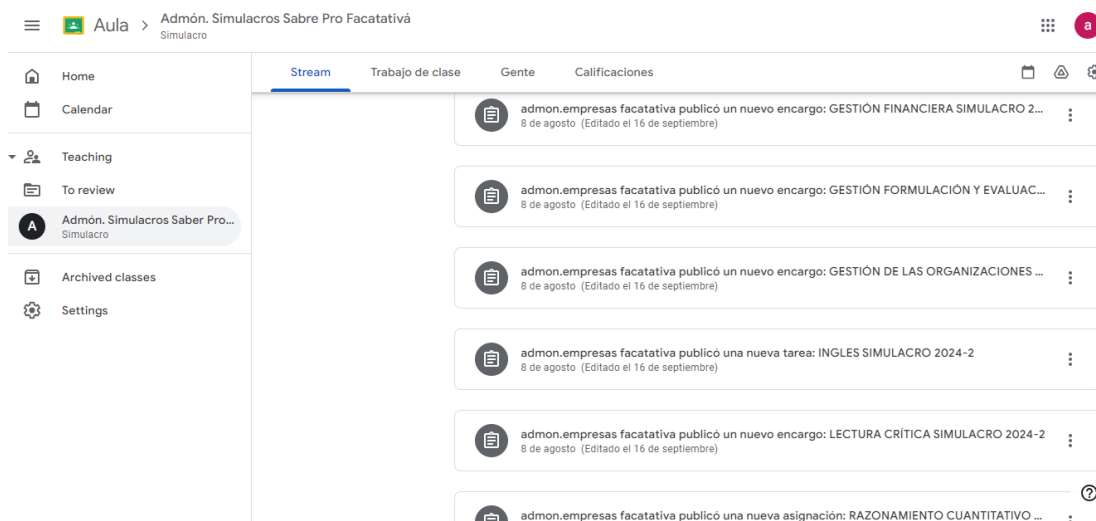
Aula > Admón. Simulacros Sabre Pro Facatativá
Simulacro

a

Home
Calendar
Teaching
To review
A Admón. Simulacros Saber Pro...
Simulacro
Archived classes
Settings

Stream Trabajo de clase Gente Calificaciones

admon.empresas facatativa publicó un nuevo encargo: GESTIÓN FINANCIERA SIMULACRO 2...
8 de agosto (Editado el 16 de septiembre)

admon.empresas facatativa publicó un nuevo encargo: GESTIÓN FORMULACIÓN Y EVALUAC...
8 de agosto (Editado el 16 de septiembre)

admon.empresas facatativa publicó un nuevo encargo: GESTIÓN DE LAS ORGANIZACIONES ...
8 de agosto (Editado el 16 de septiembre)

admon.empresas facatativa publicó una nueva tarea: INGLES SIMULACRO 2024-2
8 de agosto (Editado el 16 de septiembre)

admon.empresas facatativa publicó un nuevo encargo: LECTURA CRÍTICA SIMULACRO 2024-2
8 de agosto (Editado el 16 de septiembre)

admon.empresas facatativa publicó una nueva asignación: RAZONAMIENTO CUANTITATIVO ...